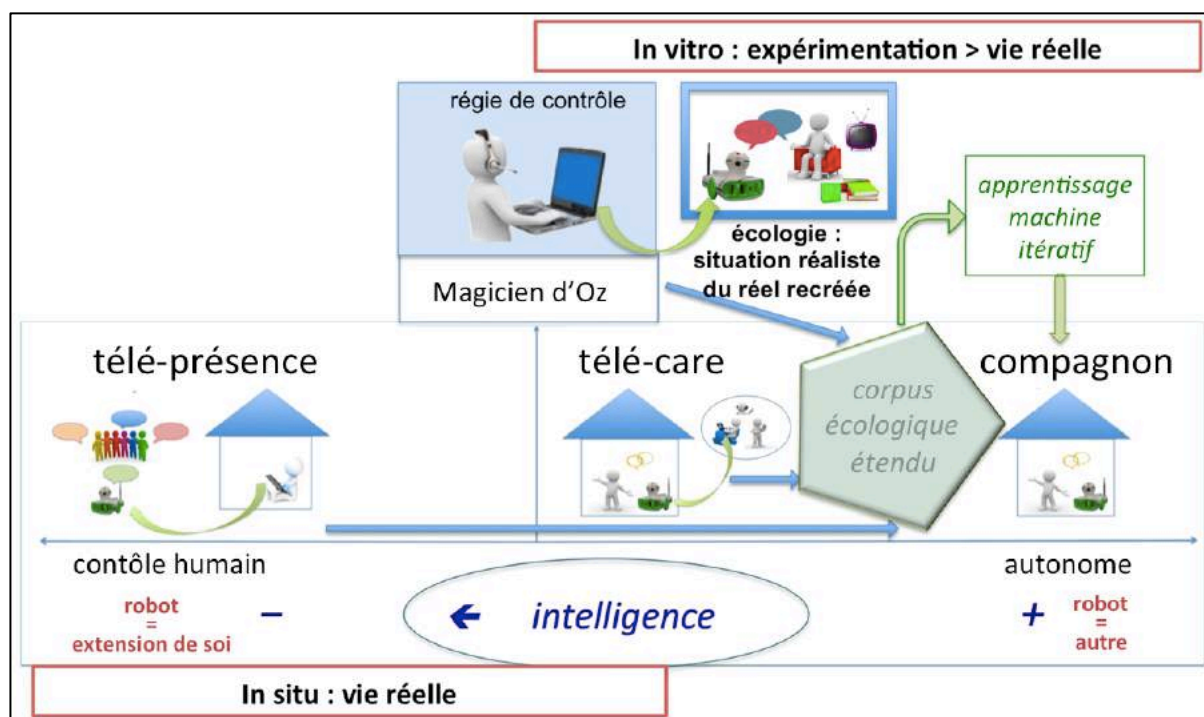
In vitro : expérimentation > vie réelle

régie de contrôle

écologie : situation réaliste du réel recréée

apprentissage machine itératif

Magicien d'Oz

télé-présence

télé-care

corpus écologique étendu

compagnon

contôle humain

autonome

robot = extension de soi

–

intelligence

+

robot = autre

In situ : vie réelle